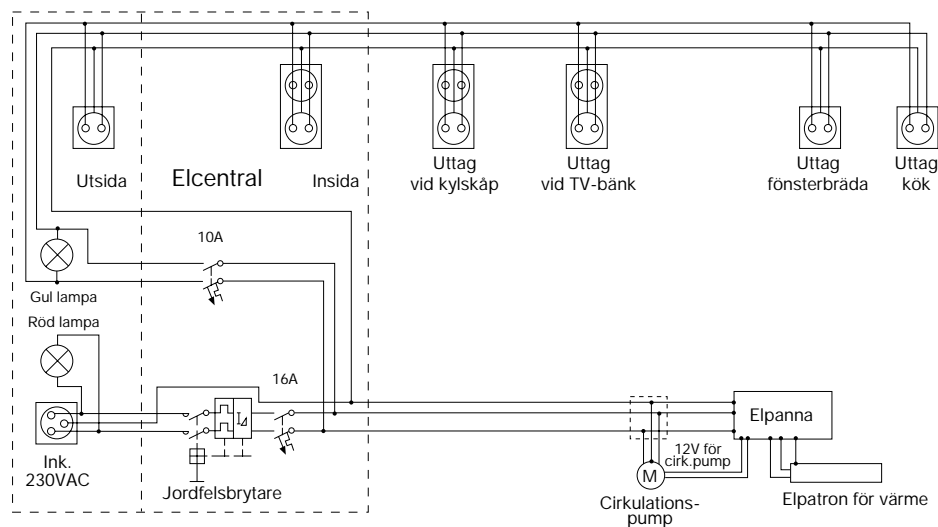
Utsida

Elcentral

Insida

Uttag vid kylskåp

Uttag vid TV-bänk

Uttag fönsterbräda

Uttag kök

10A

Gul lampa

Röd lampa

16A

Elpanna

12V för cirk.pump

M

Ink. 230VAC

Jordfelsbrytare

Cirkulations-pump

Elpatron för värme